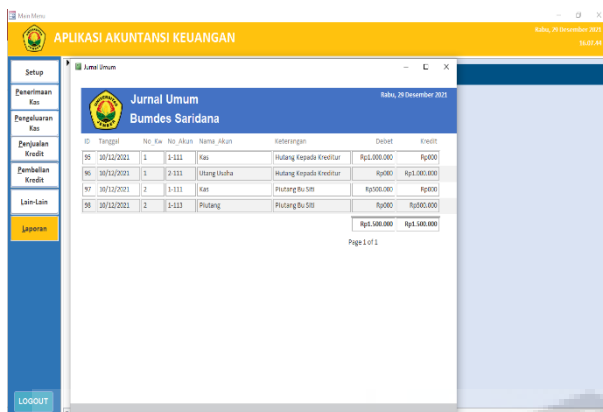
MenMenu

APLIKASI AKUNTANSI KEUANGAN

Rabu, 29 Desember 2021
16.07.44

Setup

Penerimaan Kas

Pengeluaran Kas

Penjualan Kredit

Pembelian Kredit

Lain-Lain

Laporan

LOGOUT

Jurnal Umum

Jurnal Umum
Bumdes Saridana

Rabu, 29 Desember 2021

| ID | Tanggal | No_Kw | No_Akun | Nama_Akun | Keterangan | Debet | Kredit |
|---|---|---|---|---|---|---|---|
| 95 | 10/12/2021 | 1 | 1-111 | Kas | Hutang Kepada Kreditur | Rp1.000.000 | Rp000 |
| 96 | 10/12/2021 | 1 | 2-111 | Utang Usaha | Hutang Kepada Kreditur | Rp000 | Rp1.000.000 |
| 97 | 10/12/2021 | 2 | 1-111 | Kas | Piutang Bu Siti | Rp500.000 | Rp000 |
| 98 | 10/12/2021 | 2 | 1-113 | Piutang | Piutang Bu Siti | Rp000 | Rp500.000 |
| | | | | | | Rp1.500.000 | Rp1.500.000 |

Page 1 of 1